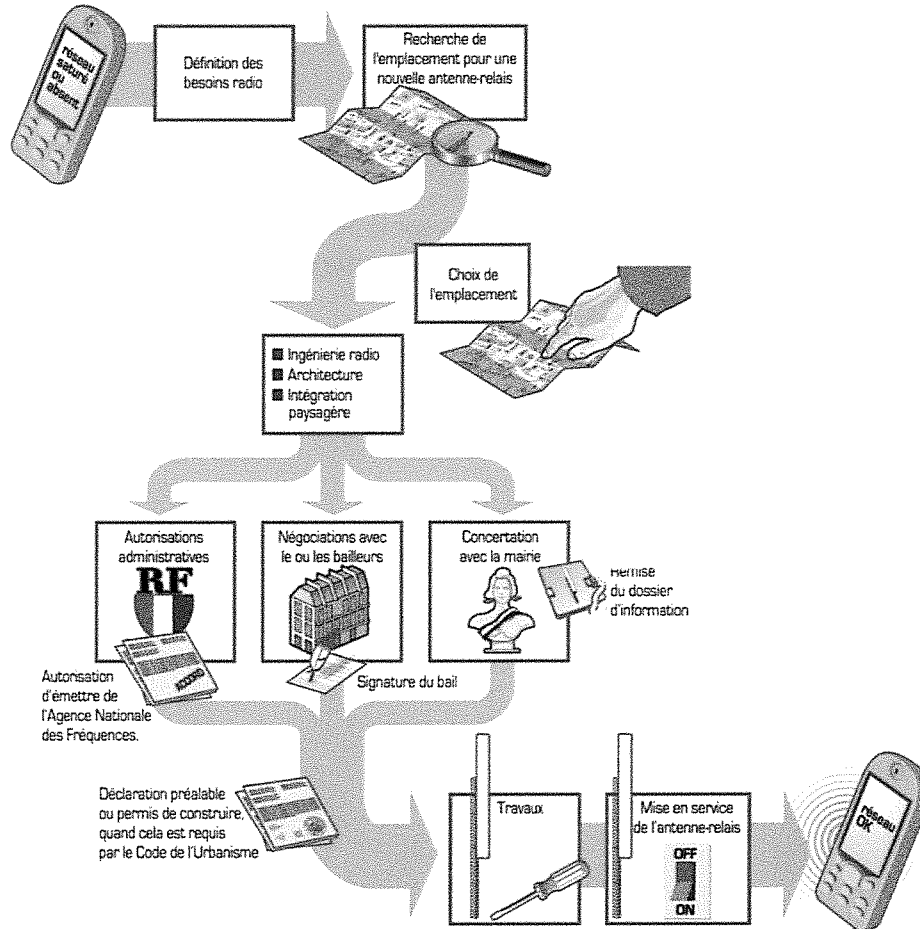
réseau saturé ou absent

Définition des besoins radio

Recherche de l'emplacement pour une nouvelle antenne-relais

Choix de l'emplacement

Ingénierie radio
Architecture
Intégration paysagère

Autorisations administratives

RF

Négociations avec le ou les bailleurs

Concertation avec la mairie

Remise du dossier d'information

Autorisation d'émettre de l'Agence Nationale des Fréquences.

Signature du bail

Déclaration préalable ou permis de construire, quand cela est requis par le Code de l'Urbanisme

Travaux

Mise en service de l'antenne-relais

OFF
ON

réseau OK